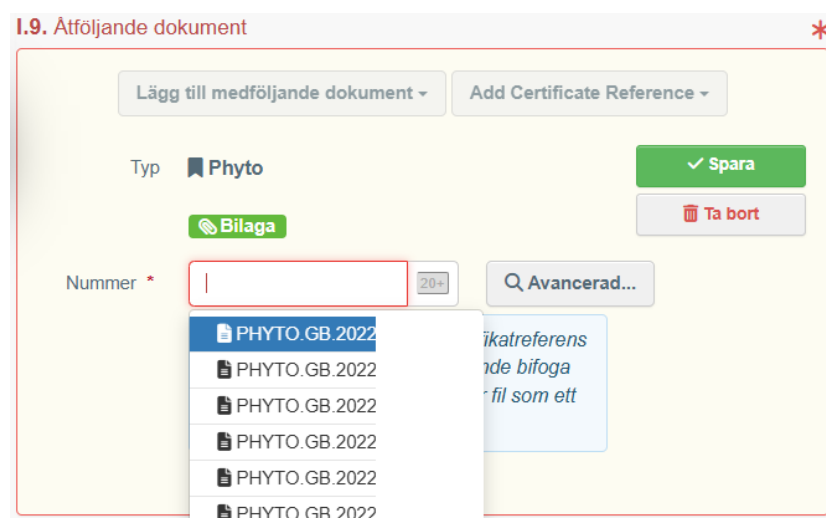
I.9. Åtföljande dokument *

Lägg till medföljande dokument ▾ Add Certificate Reference ▾

Typ Phyto

✓ Spara

Ta bort

Bilaga

Nummer * 20+ Avancerad...

PHYTO.GB.2022
PHYTO.GB.2022
PHYTO.GB.2022
PHYTO.GB.2022
PHYTO.GB.2022
PHYTO.GB.2022

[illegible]fikatreferens
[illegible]nde bifoga
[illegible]r fil som ett